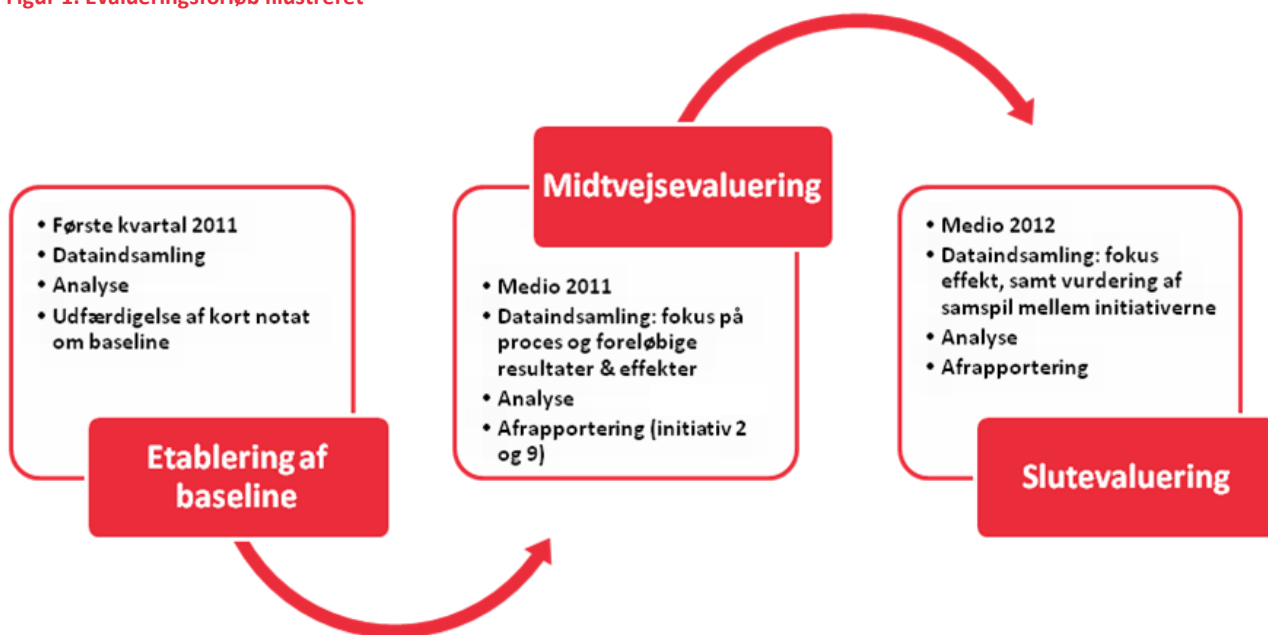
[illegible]

• Første kvartal 2011
• Dataindsamling
• Analyse
• Udfærdigelse af kort notat om baseline

Etablering af baseline

Midtvejsevaluering

• Medio 2011
• Dataindsamling: fokus på proces og foreløbige resultater & effekter
• Analyse
• Afrapportering (initiativ 2 og 9)

• Medio 2012
• Dataindsamling: fokus effekt, samt vurdering af samspil mellem initiativerne
• Analyse
• Afrapportering

Slutevaluering